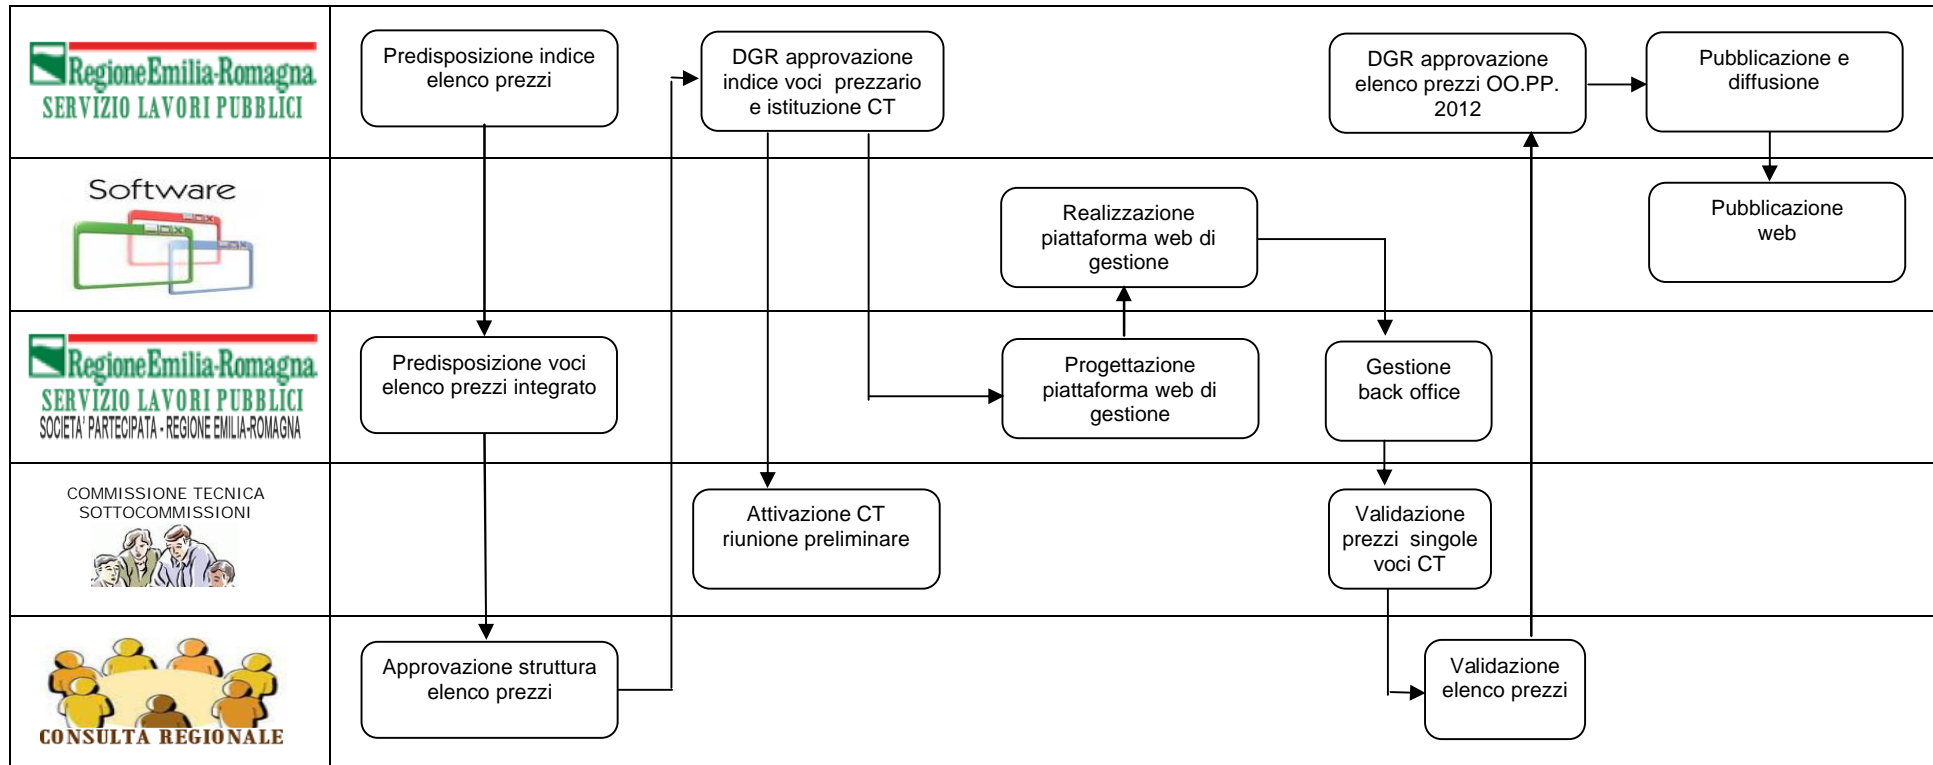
RegioneEmilia-Romagna
SERVIZIO LAVORI PUBBLICI

Predisposizione indice elenco prezzi

DGR approvazione indice voci prezzario e istituzione CT

DGR approvazione elenco prezzi OO.PP. 2012

Pubblicazione e diffusione

Software

Realizzazione piattaforma web di gestione

Pubblicazione web

RegioneEmilia-Romagna
SERVIZIO LAVORI PUBBLICI
SOCIETA' PARTECIPATA - REGIONE EMILIA-ROMAGNA

Predisposizione voci elenco prezzi integrato

Progettazione piattaforma web di gestione

Gestione back office

COMMISSIONE TECNICA
SOTTOCOMMISSIONI

Attivazione CT riunione preliminare

Validazione prezzi singole voci CT

CONSULTA REGIONALE

Approvazione struttura elenco prezzi

Validazione elenco prezzi